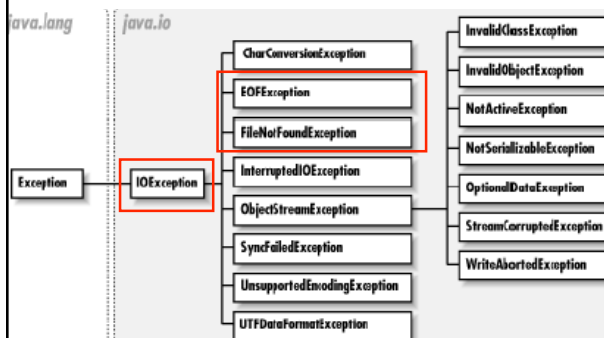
java.lang

java.io

Exception

IOException

CharConversionException

EOFException

FileNotFoundException

InterruptedIOException

ObjectStreamException

SyncFailedException

UnsupportedEncodingException

UTFDataFormatException

InvalidClassException

InvalidObjectException

NotActiveException

NotSerializableException

OptionalDataException

StreamCorruptedException

WriteAbortedException